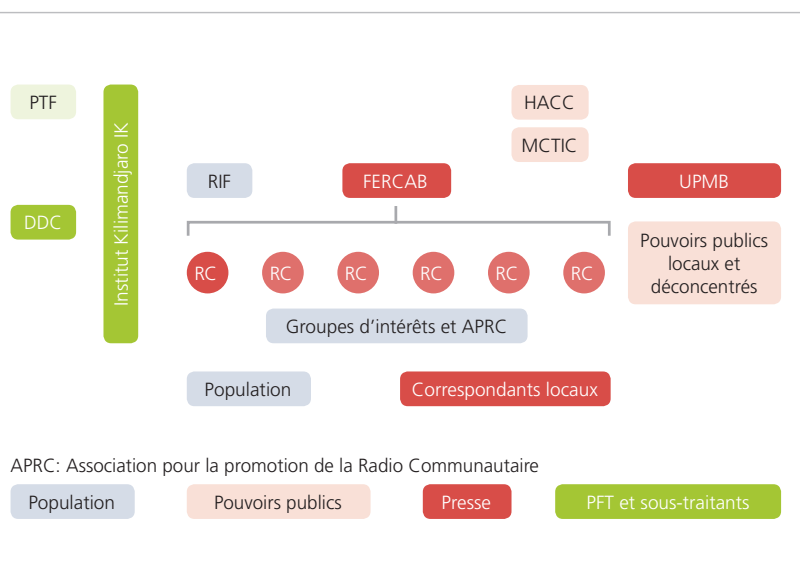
PTF

DDC

Institut Kilimandjaro IK

HACC

MCTIC

RIF

FERCAB

UPMB

Pouvoirs publics locaux et déconcentrés

RC RC RC RC RC RC

Groupes d'intérêts et APRC

Population

Correspondants locaux

APRC: Association pour la promotion de la Radio Communautaire

Population

Pouvoirs publics

Presse

PFT et sous-traitants